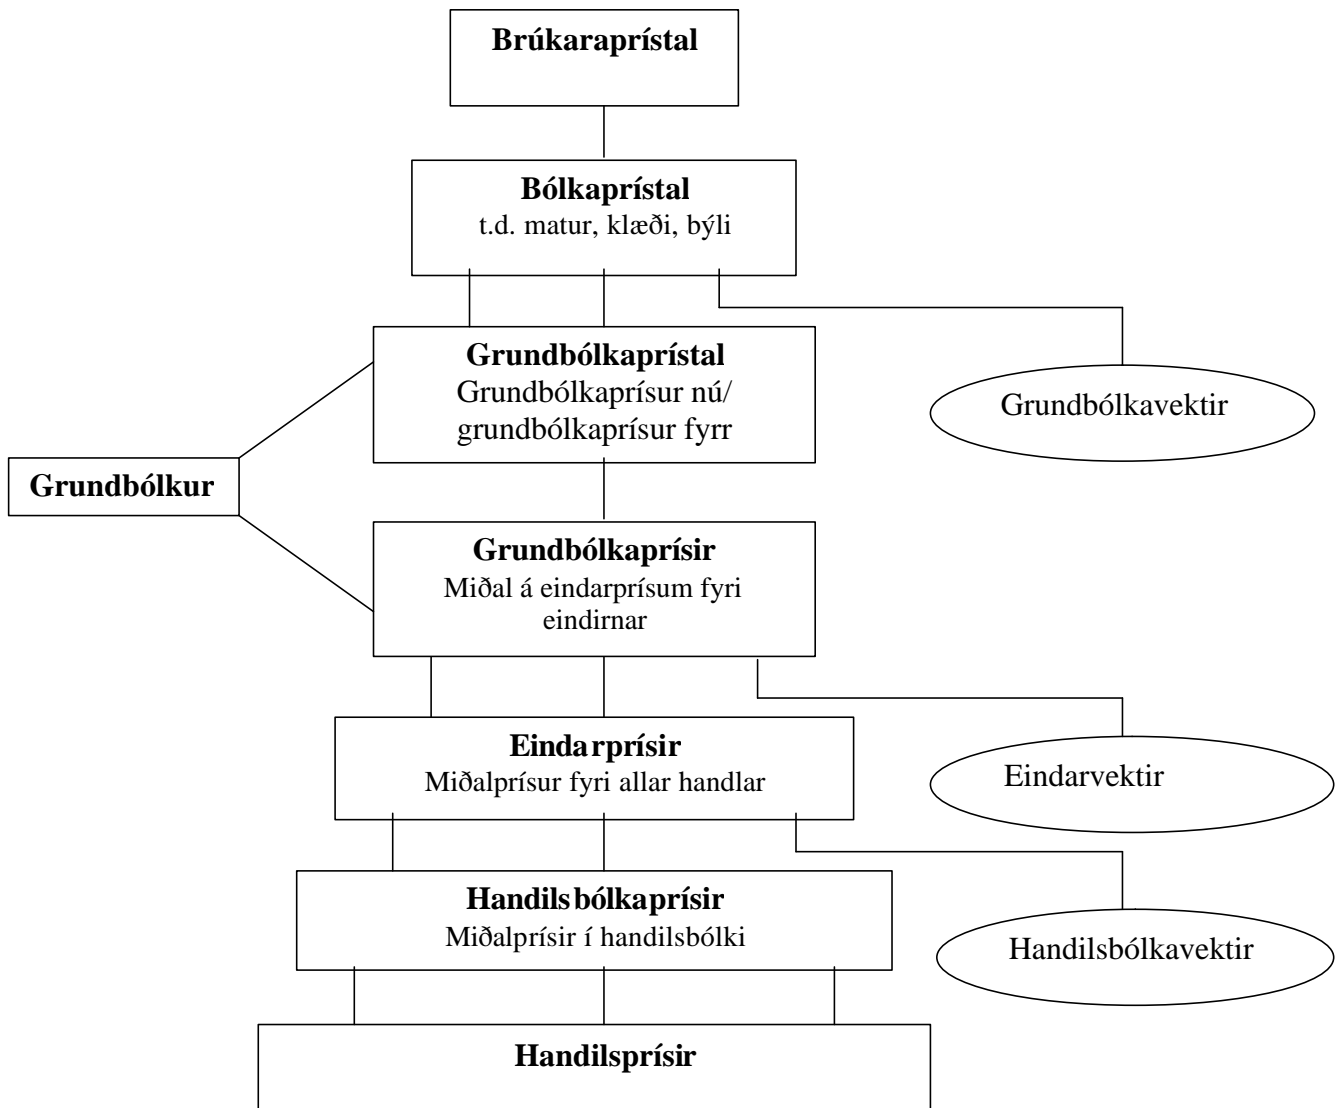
Brúkaraprístal

Bólkaprístal
t.d. matur, klæði, býli

Grundbólkaprístal
Grundbólkaprísur nú/ grundbólkaprísur fyrr

Grundbólkavektir

Grundbólkur

Grundbólkaprísir
Miðal á eindarprísum fyri eindirnar

Eindarprísir
Miðalprísur fyri allar handlar

Eindarvektir

Handilsbólkaprísir
Miðalprísir í handilsbólki

Handilsbólkavektir

Handilsprísir